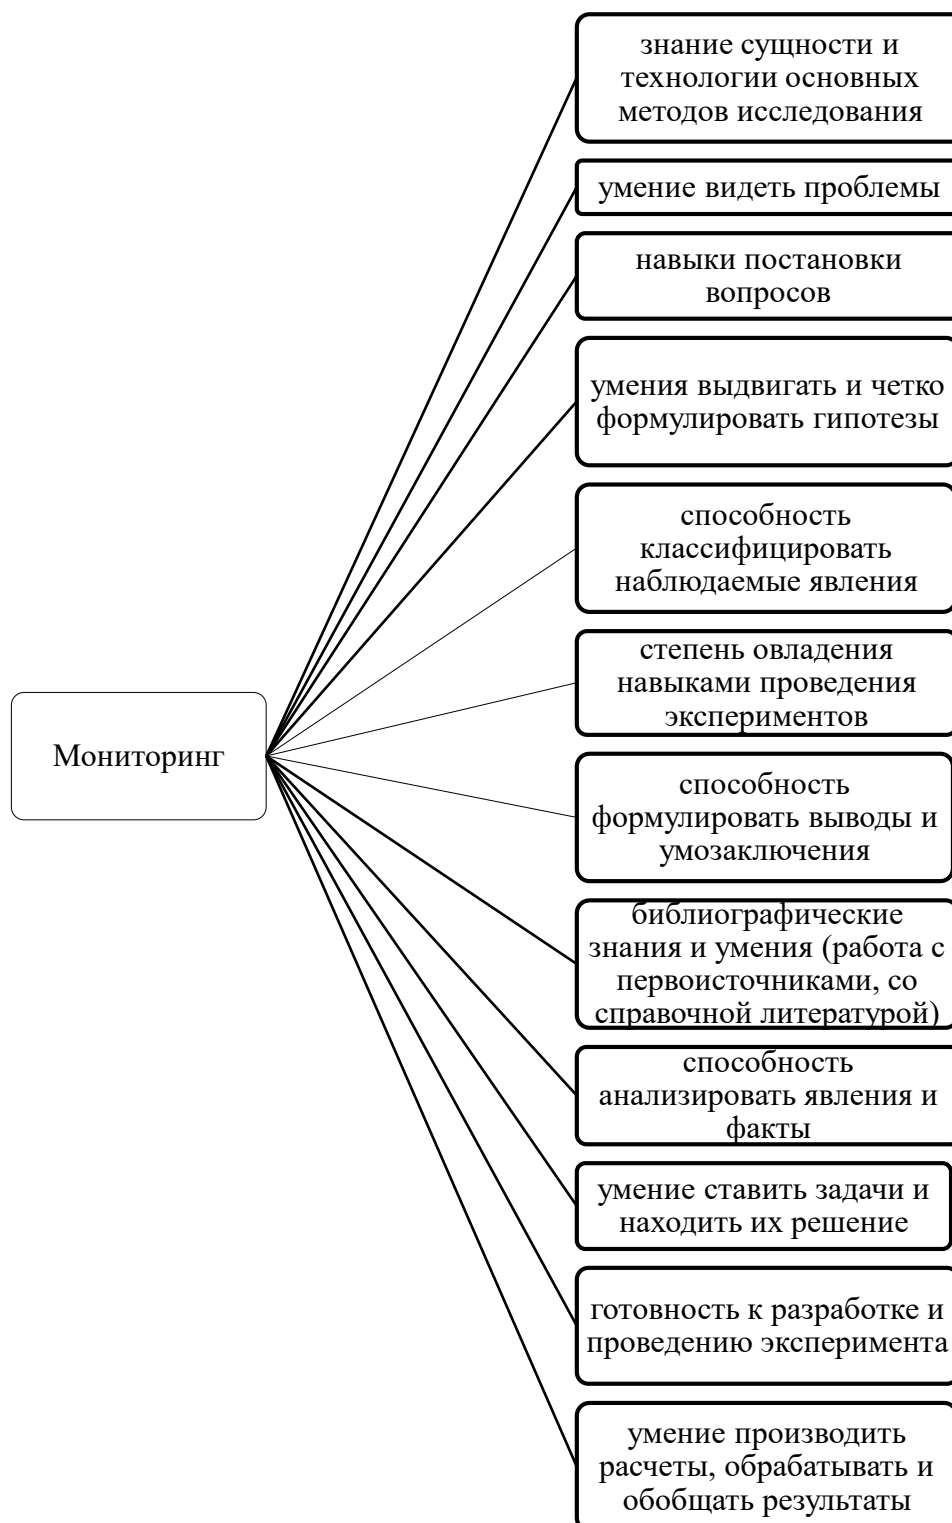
Мониторинг

знание сущности и технологии основных методов исследования

умение видеть проблемы

навыки постановки вопросов

умения выдвигать и четко формулировать гипотезы

способность классифицировать наблюдаемые явления

степень овладения навыками проведения экспериментов

способность формулировать выводы и умозаключения

библиографические знания и умения (работа с первоисточниками, со справочной литературой)

способность анализировать явления и факты

умение ставить задачи и находить их решение

готовность к разработке и проведению эксперимента

умение производить расчеты, обрабатывать и обобщать результаты